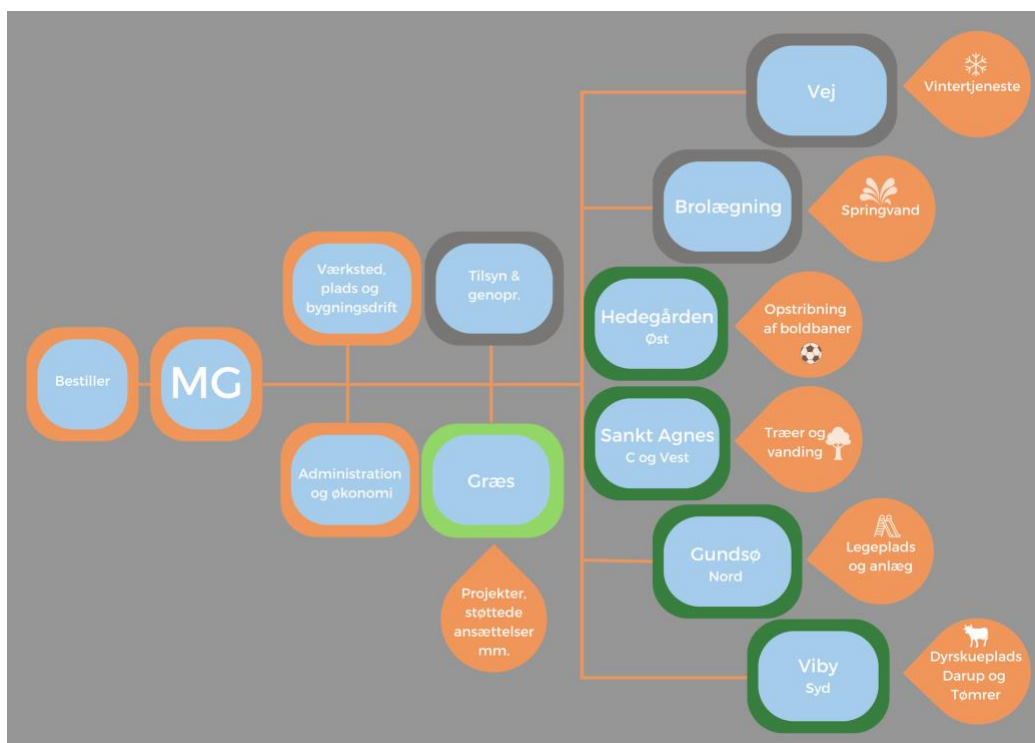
Vej

Vintertjeneste

Brolægning

Springvand

Værksted, plads og bygningsdrift

Tilsyn & genopr.

Hedegården
Øst

Opstribning af boldbaner

Bestiller

MG

Sankt Agnes
C og Vest

Træer og vanding

Administration og økonomi

Græs

Gundsø
Nord

Legeplads og anlæg

Projekter, støttede ansættelser mm.

Viby
Syd

Dyrskueplads Darup og Tømrer